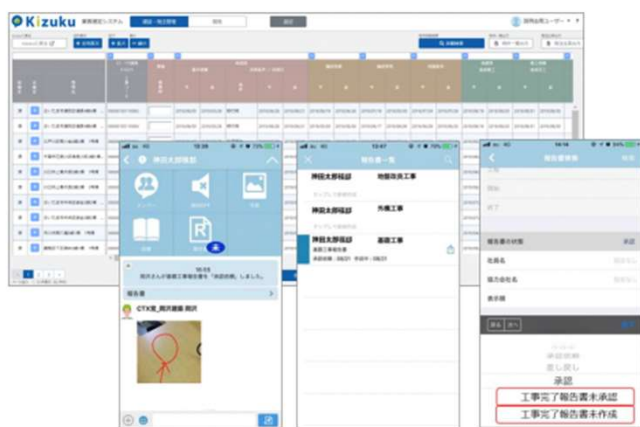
Kizuku

神田太郎様邸

報告書一覧

報告書作成

神田太郎様邸　地盤改良工事

神田太郎様邸　外構工事

神田太郎様邸　基礎工事

報告書

CTX室_岡沢建築 岡沢

承認

差し戻し

承認

工事完了報告書未承認

工事完了報告書未作成

報告書の状態

承認

社員名

協力会社名

表示順